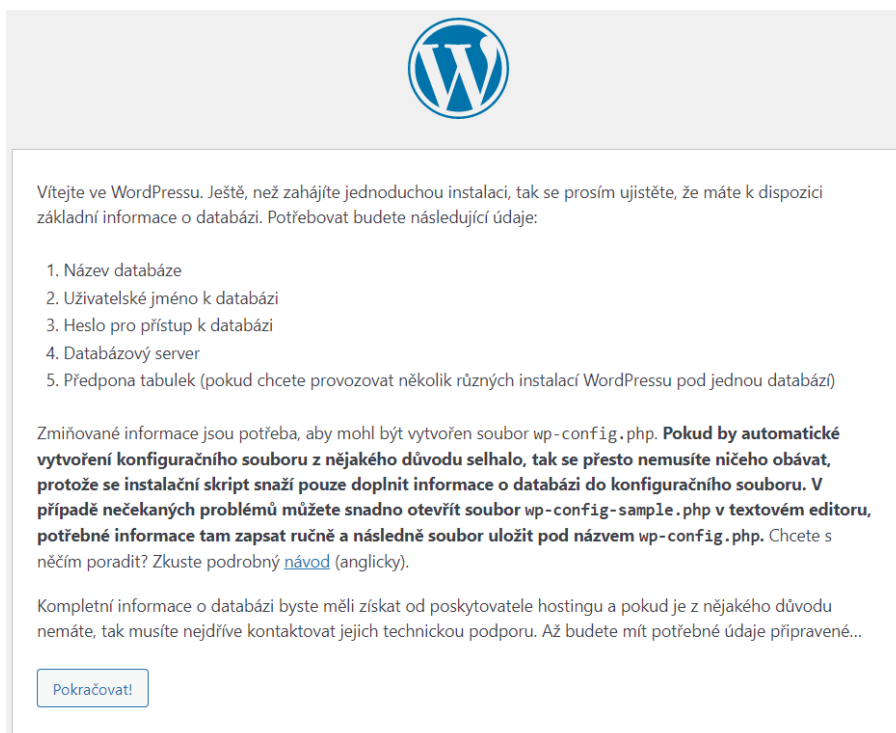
Vítejte ve WordPressu. Ještě, než zahájíte jednoduchou instalaci, tak se prosím ujistěte, že máte k dispozici základní informace o databázi. Potřebovat budete následující údaje:

1. Název databáze
2. Uživatelské jméno k databázi
3. Heslo pro přístup k databázi
4. Databázový server
5. Předpona tabulek (pokud chcete provozovat několik různých instalací WordPressu pod jednou databází)

Zmiňované informace jsou potřeba, aby mohl být vytvořen soubor wp-config.php. **Pokud by automatické vytvoření konfiguračního souboru z nějakého důvodu selhalo, tak se přesto nemusíte ničeho obávat, protože se instalační skript snaží pouze doplnit informace o databázi do konfiguračního souboru. V případě nečekaných problémů můžete snadno otevřít soubor wp-config-sample.php v textovém editoru, potřebné informace tam zapsat ručně a následně soubor uložit pod názvem wp-config.php.** Chcete s něčím poradit? Zkuste podrobný návod (anglicky).

Kompletní informace o databázi byste měli získat od poskytovatele hostingu a pokud je z nějakého důvodu nemáte, tak musíte nejdříve kontaktovat jejich technickou podporu. Až budete mít potřebné údaje připravené…

Pokračovat!